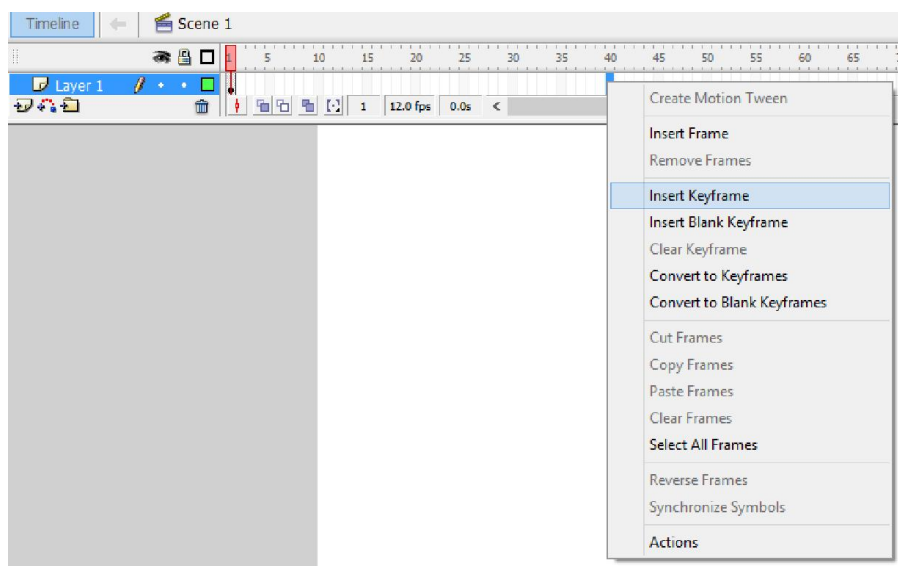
Timeline
Scene 1
1 5 10 15 20 25 30 35 40 45 50 55 60 65
Layer 1
1 12.0 fps 0.0s <

Create Motion Tween

Insert Frame
Remove Frames

Insert Keyframe
Insert Blank Keyframe
Clear Keyframe
Convert to Keyframes
Convert to Blank Keyframes

Cut Frames
Copy Frames
Paste Frames
Clear Frames
Select All Frames

Reverse Frames
Synchronize Symbols

Actions